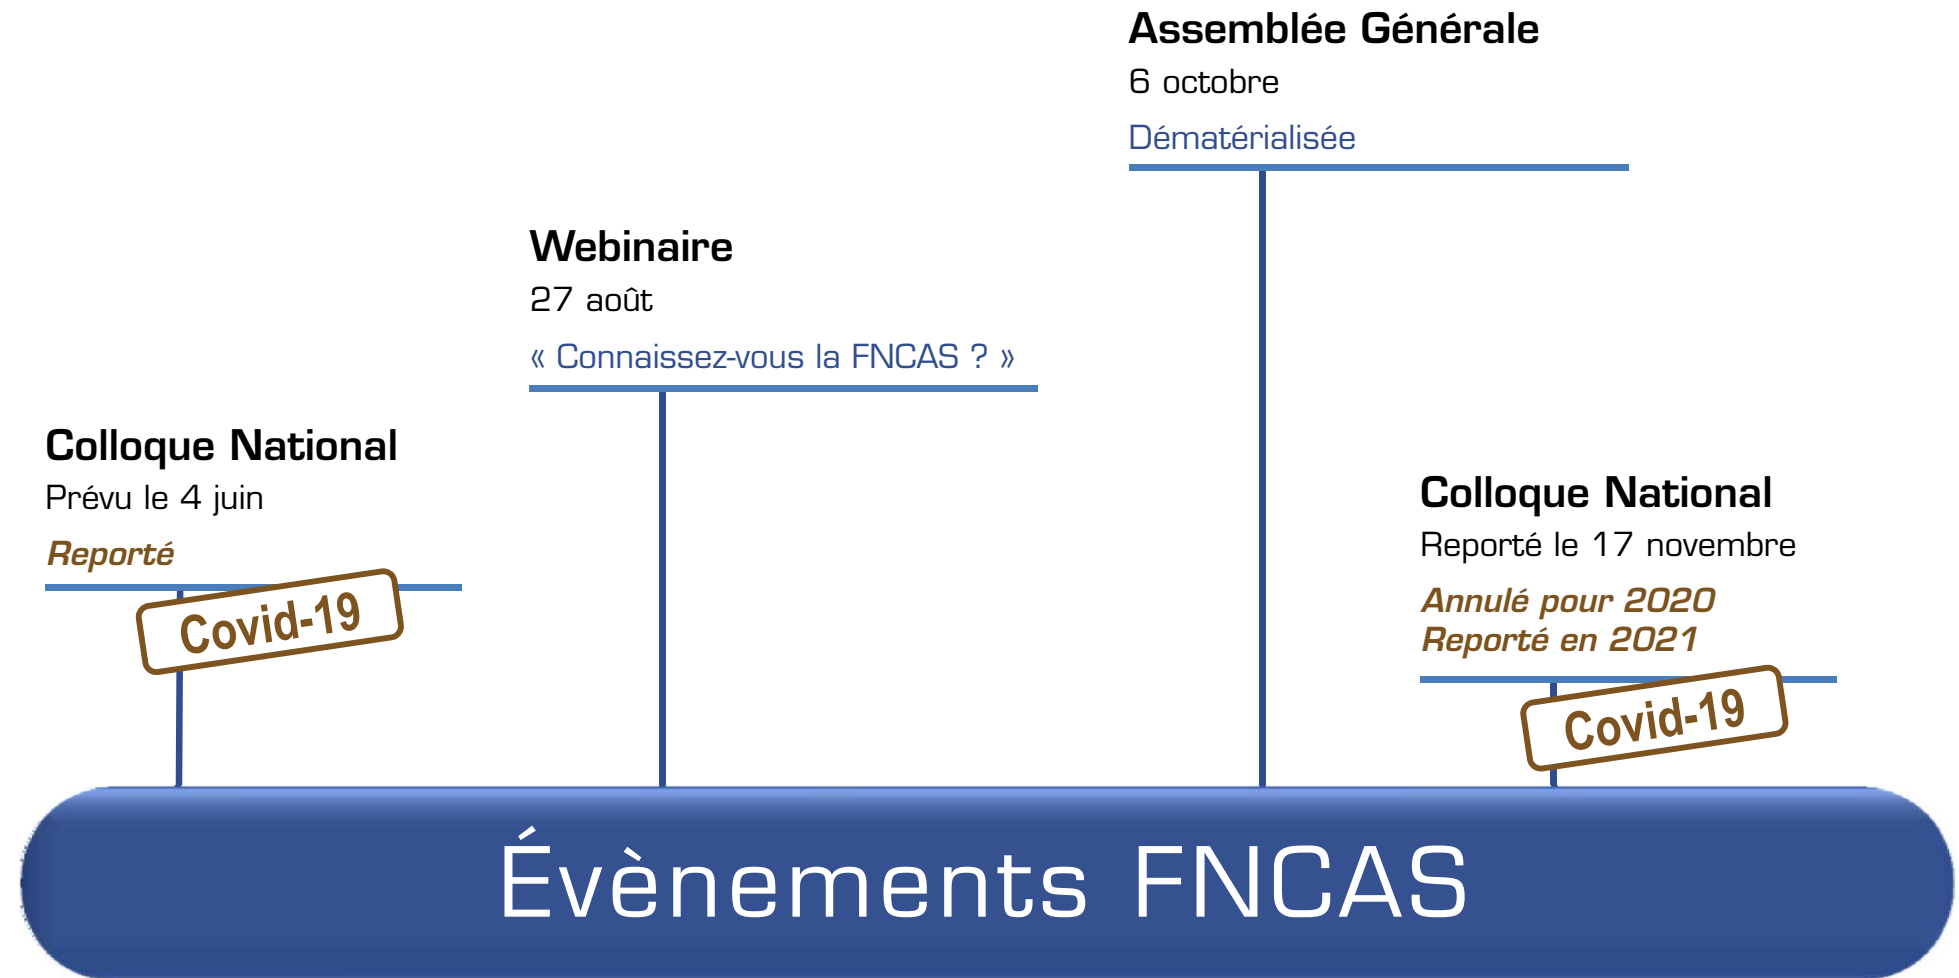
Colloque National
Prévu le 4 juin
Reporté
Covid-19

Webinaire
27 août
« Connaissez-vous la FNCAS ? »

Assemblée Générale
6 octobre
Dématérialisée

Colloque National
Reporté le 17 novembre
Annulé pour 2020
Reporté en 2021
Covid-19

Évènements FNCAS